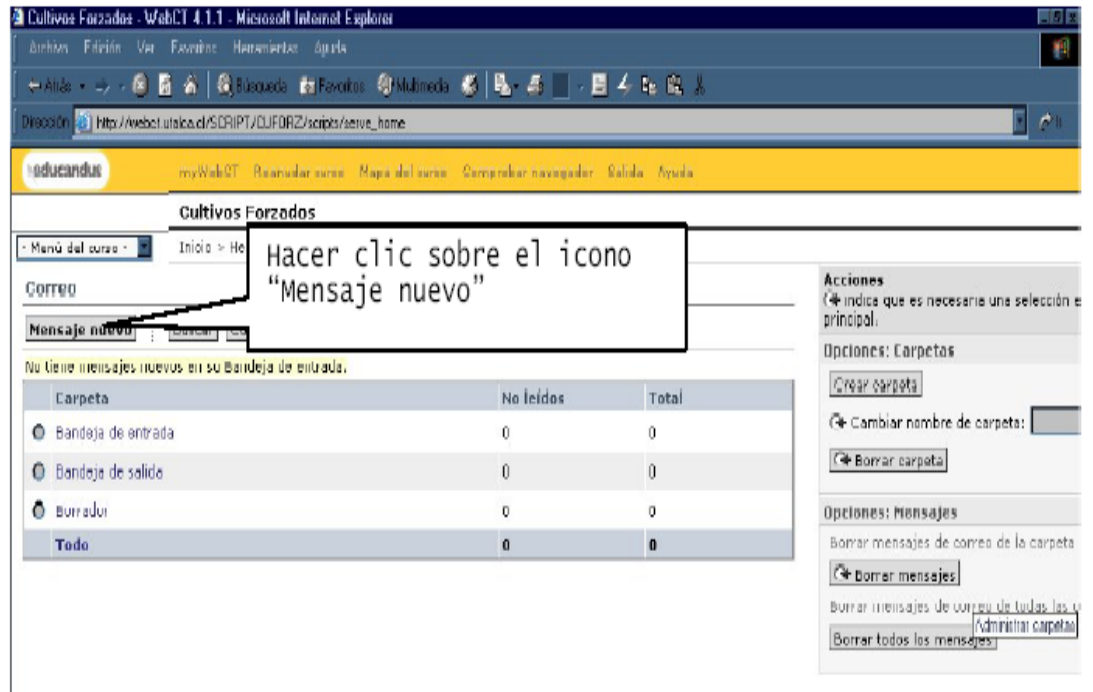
Cultivos Forzados - WebCT 4.1.1 - Microsoft Internet Explorer

Archivo Edición Ver Favoritos Herramientas Ayuda

Atrás Búsqueda Favoritos Multimedia

Dirección http://webct.utalca.cl/SCRIPT/CUFORZ/scripts/serve_home

educandus

myWebCT Reanudar curso Mapa del curso Comprobar navegador Salida Ayuda

Cultivos Forzados

- Menú del curso -

Inicio > He

Hacer clic sobre el icono "Mensaje nuevo"

Correo

Mensaje nuevo

No tiene mensajes nuevos en su Bandeja de entrada.

| Carpeta | No leídos | Total |
|---|---|---|
| Bandeja de entrada | 0 | 0 |
| Bandeja de salida | 0 | 0 |
| Borrador | 0 | 0 |
| Todo | 0 | 0 |

Acciones
(✦ indica que es necesaria una selección e principal.

Opciones: Carpetas

Crear carpeta

✦ Cambiar nombre de carpeta:

✦ Borrar carpeta

Opciones: Mensajes

Borrar mensajes de correo de la carpeta

✦ Borrar mensajes

Borrar mensajes de correo de todas las c

Administrar carpetas

Borrar todos los mensajes